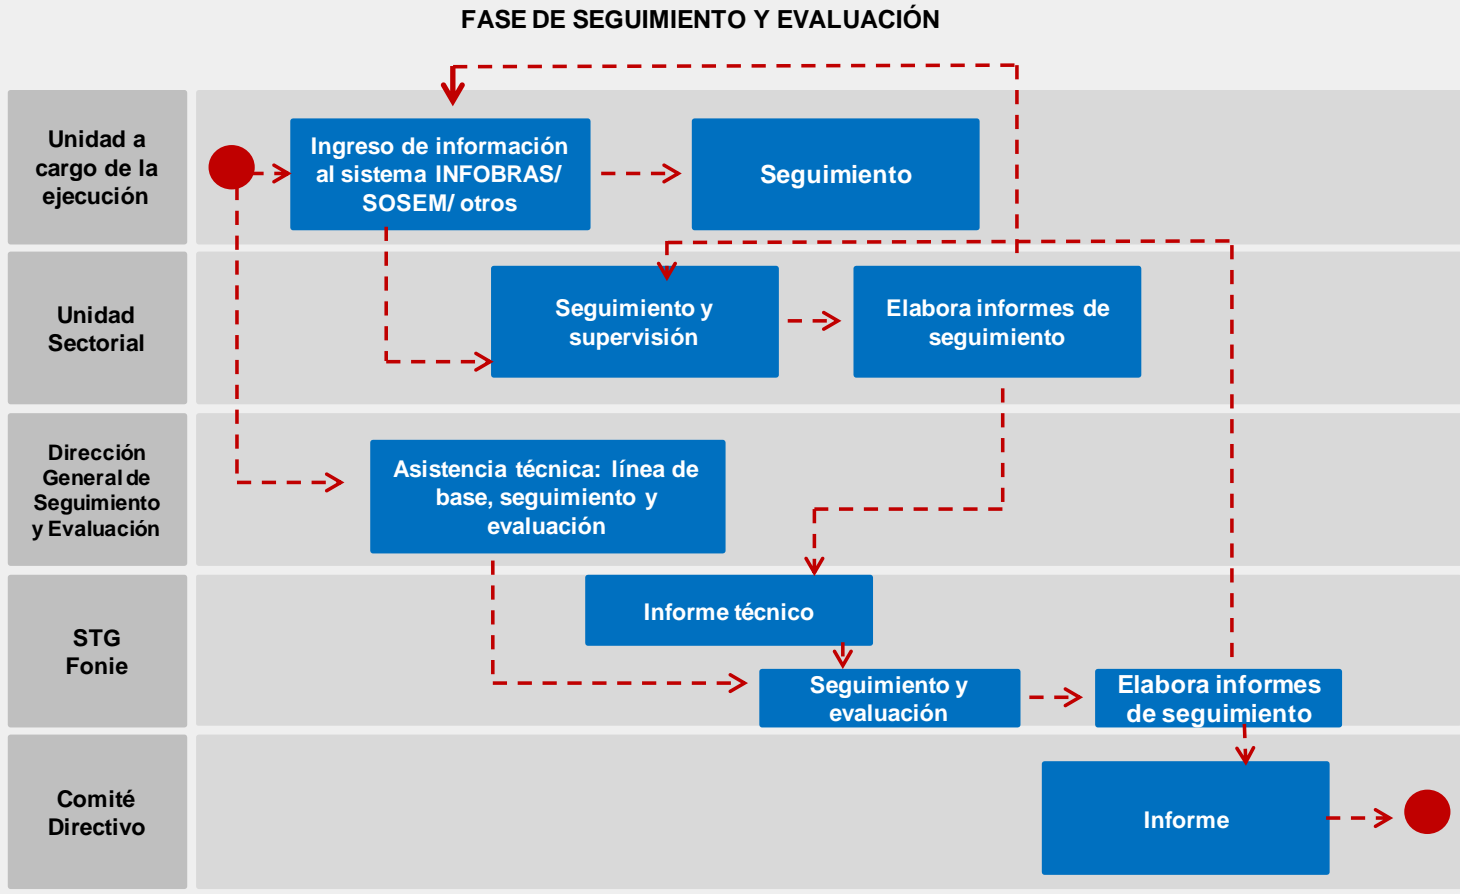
FASE DE SEGUIMIENTO Y EVALUACIÓN

Unidad a cargo de la ejecución

Ingreso de información al sistema INFOBRAS/ SOSEM/ otros

Seguimiento

Unidad Sectorial

Seguimiento y supervisión

Elabora informes de seguimiento

Dirección General de Seguimiento y Evaluación

Asistencia técnica: línea de base, seguimiento y evaluación

STG Fonie

Informe técnico

Seguimiento y evaluación

Elabora informes de seguimiento

Comité Directivo

Informe